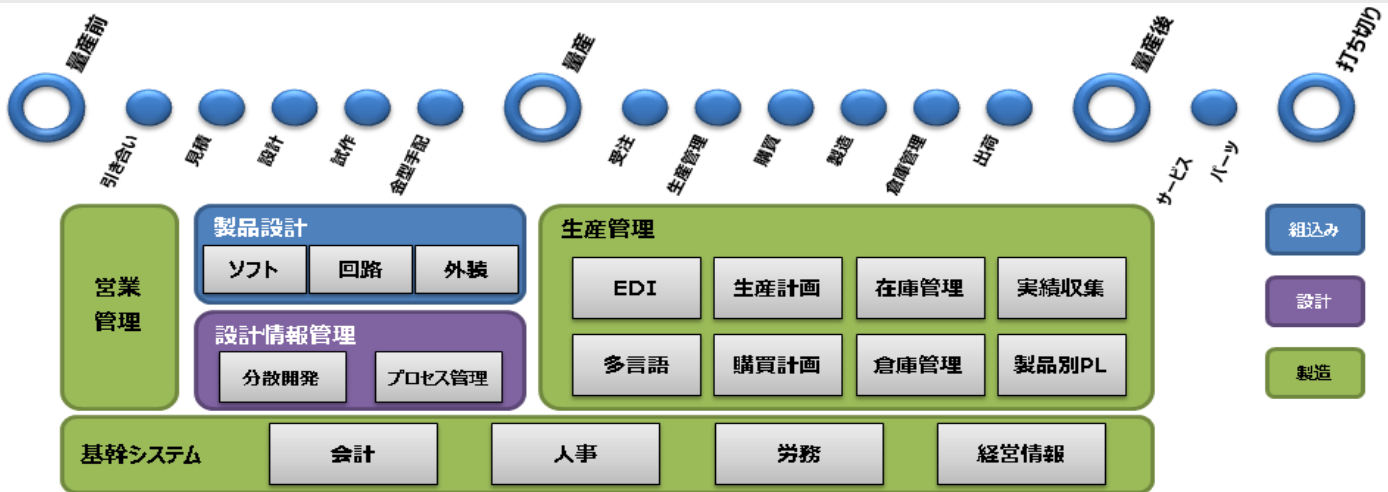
量産前

引き合い

見積

設計

試作

金型手配

量産

受注

生産管理

購買

製造

倉庫管理

出荷

量産後

サービス

パーツ

打ち切り

営業管理

製品設計

ソフト

回路

外装

設計情報管理

分散開発

プロセス管理

生産管理

EDI

生産計画

在庫管理

実績収集

多言語

購買計画

倉庫管理

製品別PL

基幹システム

会計

人事

労務

経営情報

組込み

設計

製造